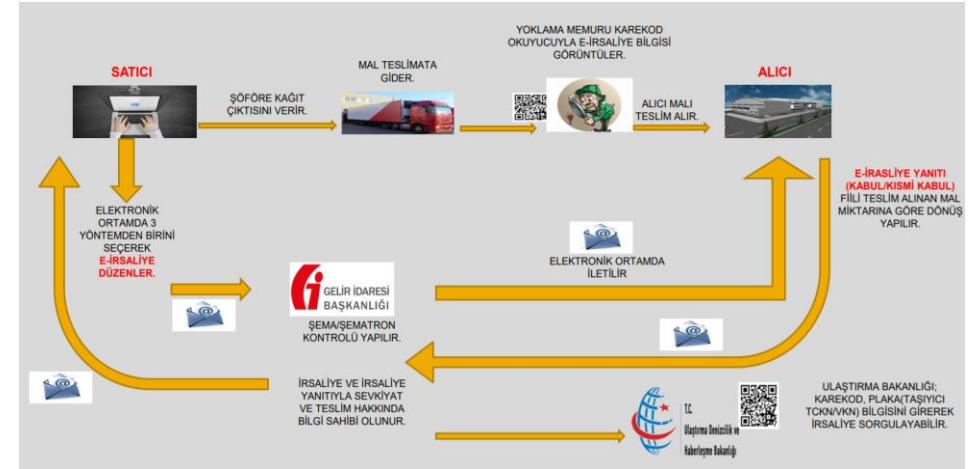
SATICI

ŞÖFÖRE KAĞIT ÇIKTISINI VERİR.

MAL TESLİMATA GİDER.

YOKLAMA MEMURU KAREKOD OKUYUCUYLA E-İRSALİYE BİLGİSİ GÖRÜNTÜLER.

ALICI MALI TESLİM ALIR.

ALICI

ELEKTRONİK ORTAMDA 3 YÖNTEMDEN BİRİNİ SEÇEREK E-İRSALİYE DÜZENLER.

E-İRASLİYE YANITI (KABUL/KISMİ KABUL) FİİLİ TESLİM ALINAN MAL MİKTARINA GÖRE DÖNÜŞ YAPILIR.

ELEKTRONİK ORTAMDA İLETİLİR

GELİR İDARESİ BAŞKANLIĞI

ŞEMA/ŞEMATRON KONTROLÜ YAPILIR.

İRSALİYE VE İRSALİYE YANITIYLA SEVKİYAT VE TESLİM HAKKINDA BİLGİ SAHİBİ OLUNUR.

T.C. Ulaştırma Denizcilik ve Haberleşme Bakanlığı

ULAŞTIRMA BAKANLIĞI; KAREKOD, PLAKA(TAŞIYICI TCKN/VKN) BİLGİSİNİ GİREREK İRSALİYE SORGULAYABİLİR.